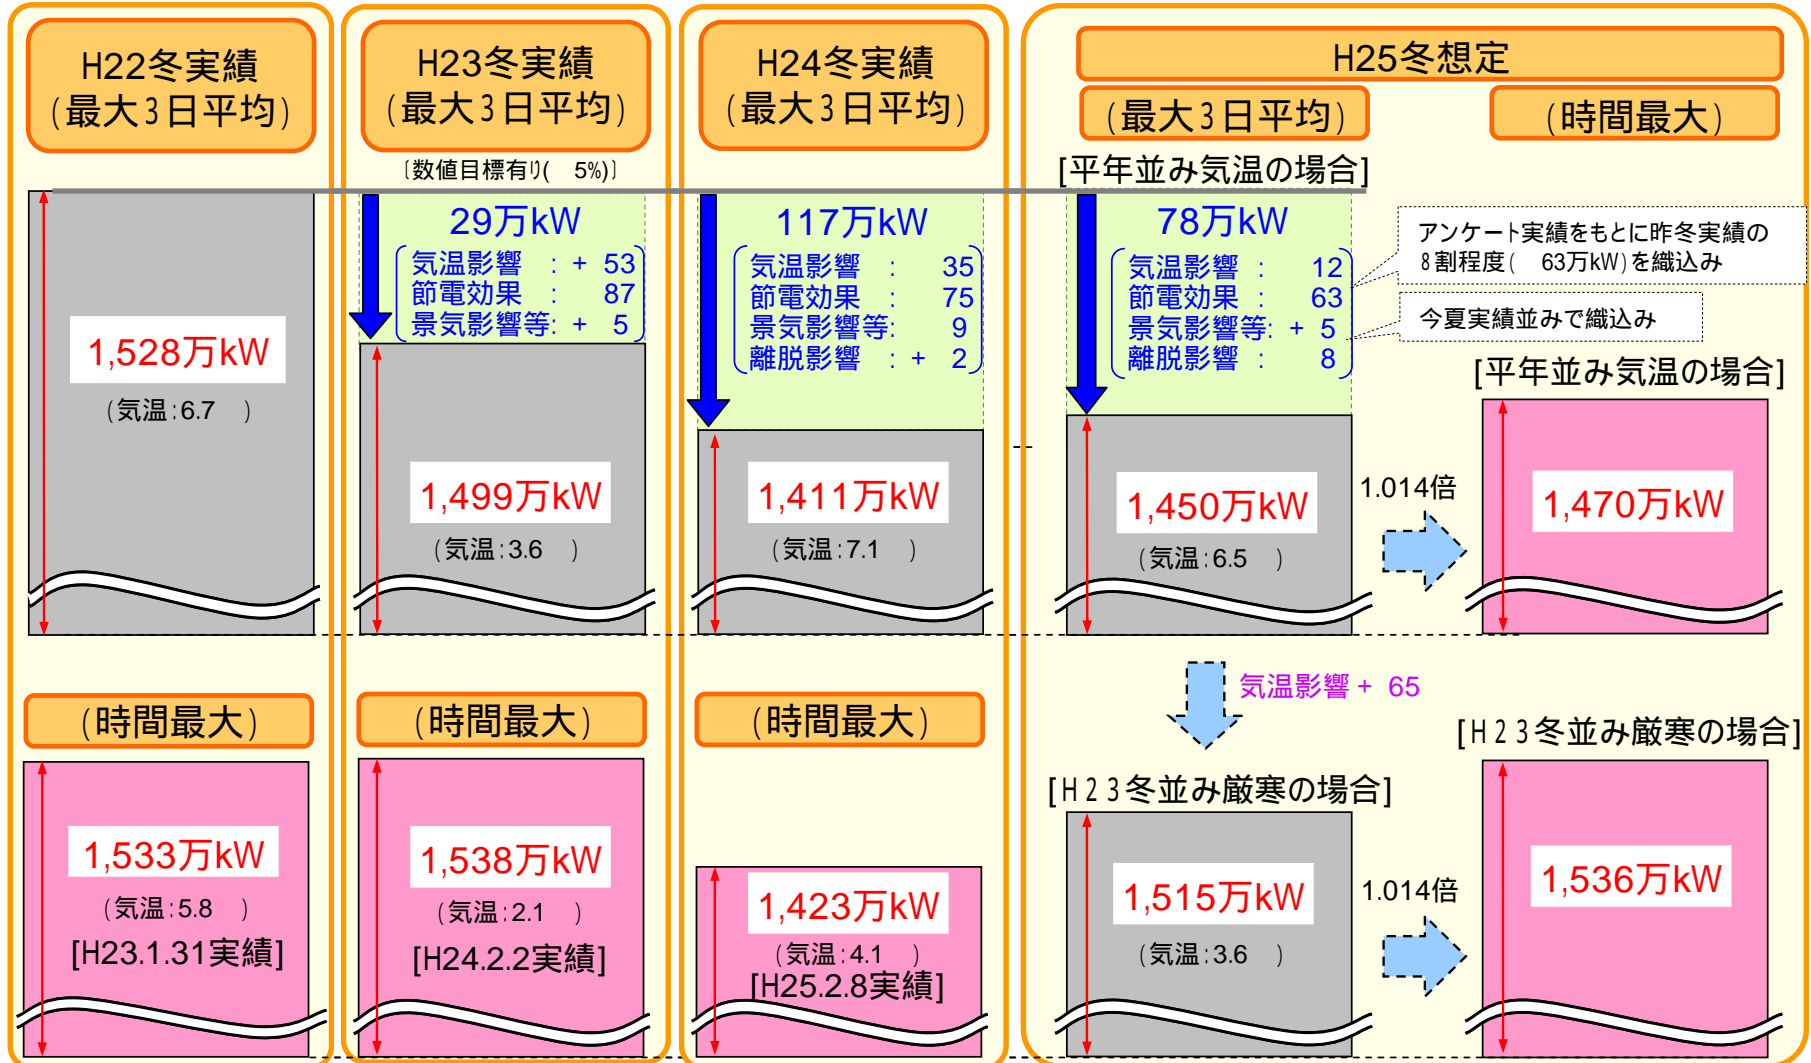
H22冬実績
(最大3日平均)

1,528万kW
(気温:6.7 )

(時間最大)

1,533万kW
(気温:5.8 )
[H23.1.31実績]

H23冬実績
(最大3日平均)
〔数値目標有り( 5%)〕

29万kW
気温影響 : + 53
節電効果 : 87
景気影響等: + 5

1,499万kW
(気温:3.6 )

(時間最大)

1,538万kW
(気温:2.1 )
[H24.2.2実績]

H24冬実績
(最大3日平均)

117万kW
気温影響 : 35
節電効果 : 75
景気影響等: 9
離脱影響 : + 2

1,411万kW
(気温:7.1 )

(時間最大)

1,423万kW
(気温:4.1 )
[H25.2.8実績]

H25冬想定
(最大3日平均)
(時間最大)

[平年並み気温の場合]

78万kW
気温影響 : 12
節電効果 : 63
景気影響等: + 5
離脱影響 : 8

アンケート実績をもとに昨冬実績の8割程度( 63万kW)を織込み

今夏実績並みで織込み

1,450万kW
(気温:6.5 )

1.014倍

[平年並み気温の場合]

1,470万kW

気温影響 + 65

[H23冬並み厳寒の場合]

[H23冬並み厳寒の場合]

1,515万kW
(気温:3.6 )

1.014倍

1,536万kW